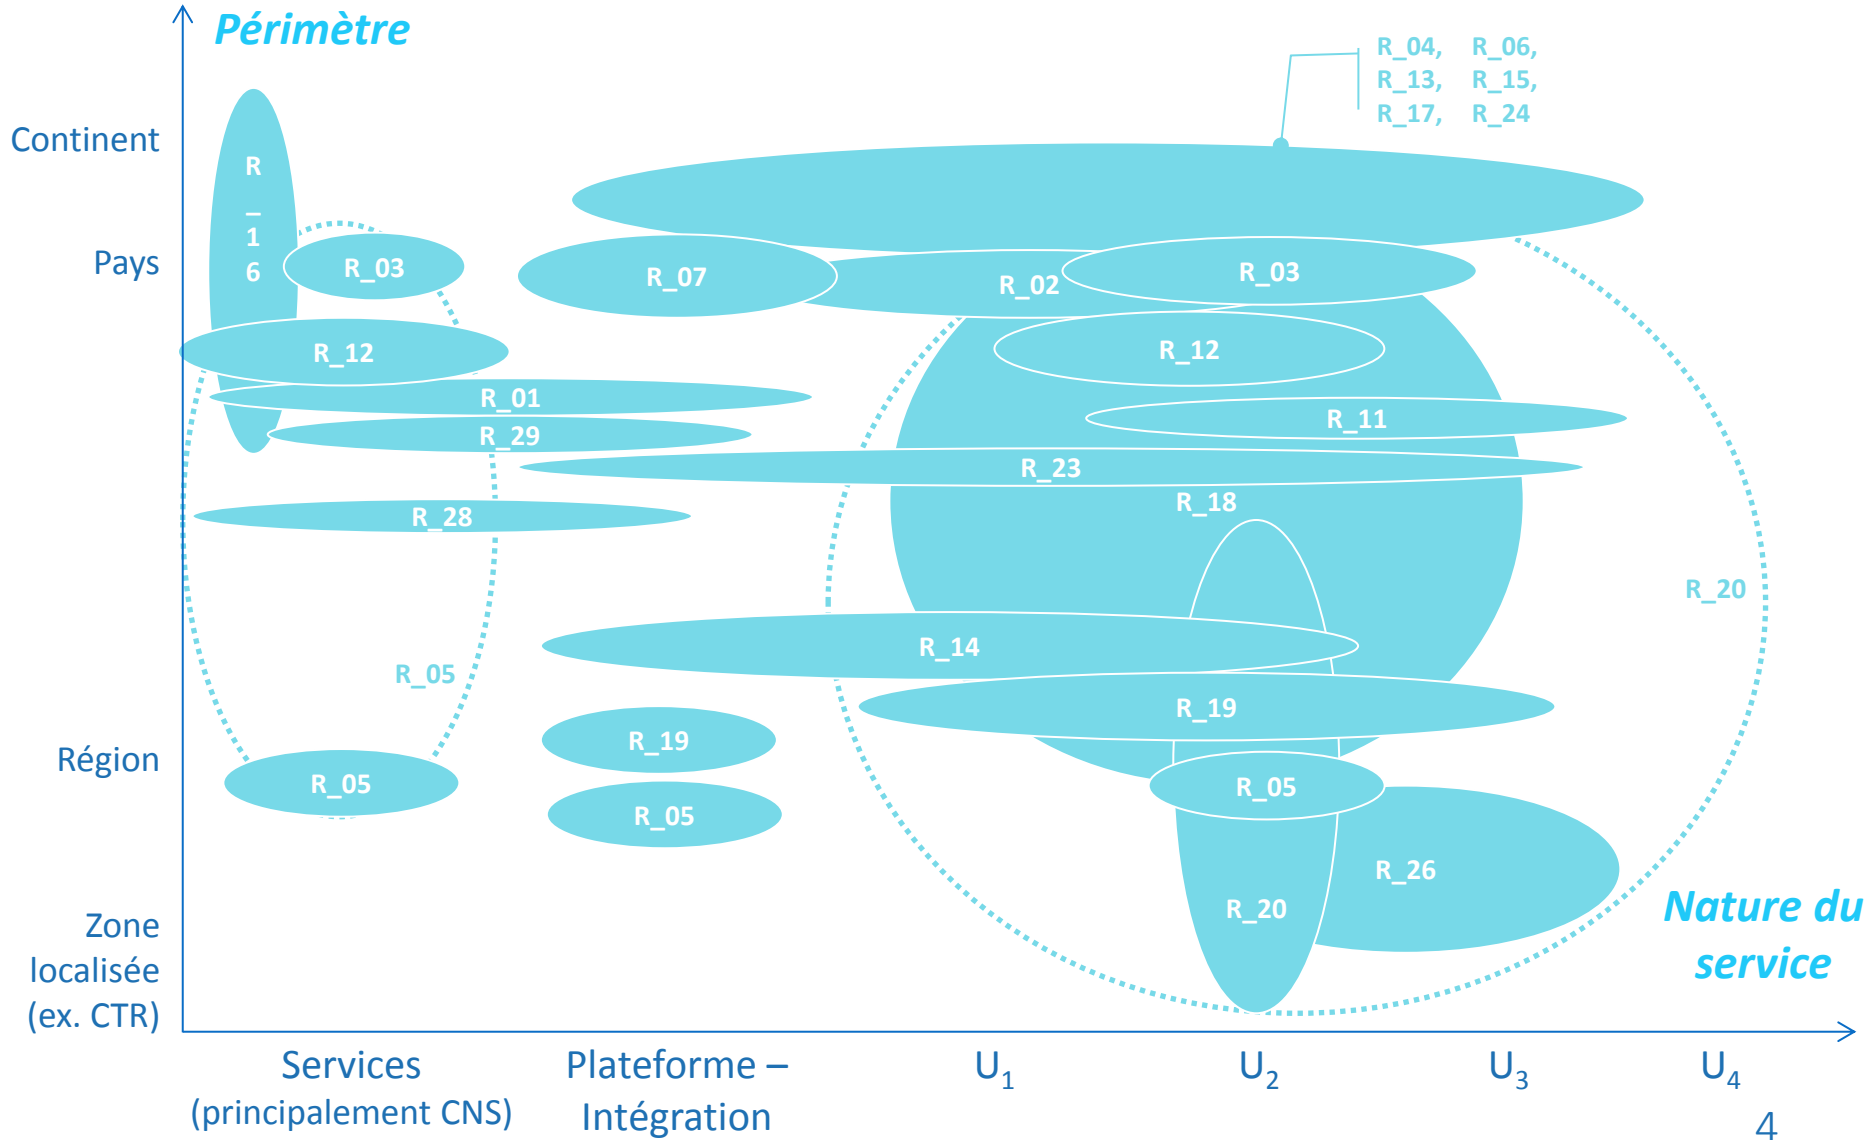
Périmètre

R_04, R_06,
R_13, R_15,
R_17, R_24

Continent

Pays

Région

Zone localisée (ex. CTR)

R
_
1
6

R_03

R_07

R_02

R_03

R_12

R_12

R_01

R_29

R_11

R_23

R_18

R_28

R_20

R_05

R_14

R_19

R_19

R_05

R_05

R_05

R_26

R_20

Nature du service

Services (principalement CNS)

Plateforme – Intégration

$U_1$

$U_2$

$U_3$

$U_4$

4